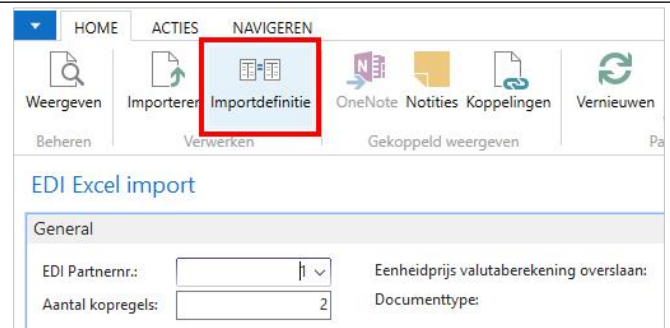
HOME ACTIES NAVIGEREN

Weergeven
Beheren

Importeren Importdefinitie
Verwerken

OneNote Notities Koppelingen
Gekoppeld weergeven

Vernieuwen
Pa

EDI Excel import

General

EDI Partnernr.: 1

Aantal kopregels: 2

Eenheidprijs valutaberekening overslaan:

Documenttype: